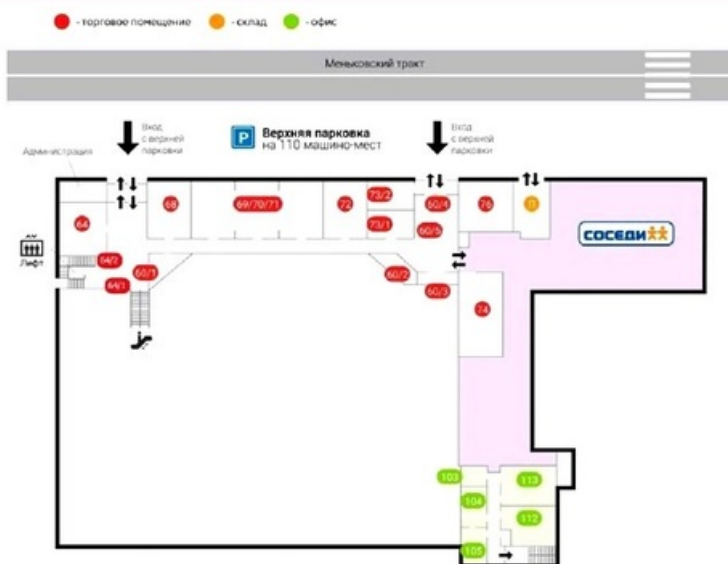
- торговое помещение - склад - офис

Меньковский тракт

Вход с верхней парковки

P Верхняя парковка на 110 машино-мест

Вход с верхней парковки

Администрация

Лифт

64

68

69/70/71

72

73/2

73/1

60/4

60/5

76

0

СОСЕДИ

64/2

64/1

60/1

60/2

60/3

74

103

104

105

113

112